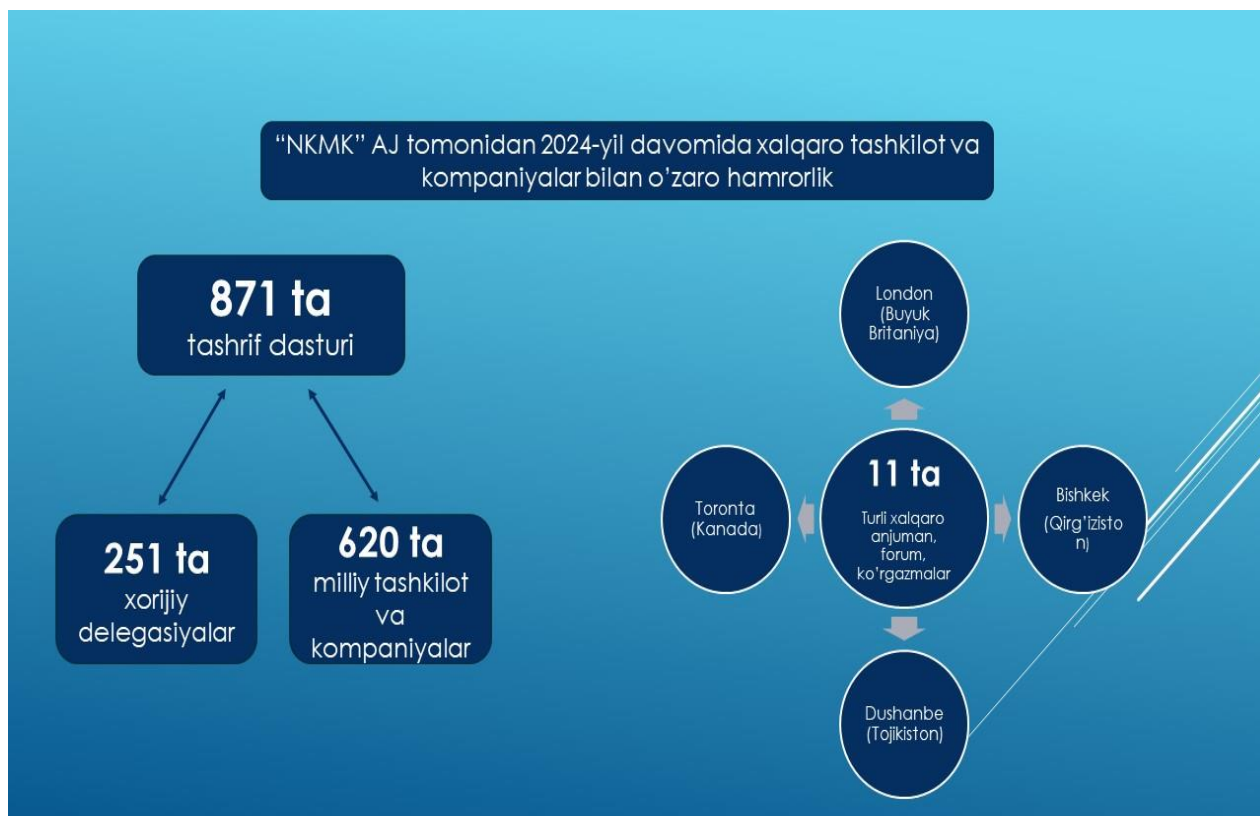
"NKMK" AJ tomonidan 2024-yil davomida xalqaro tashkilot va kompaniyalar bilan o'zaro hamrorlik

871 ta
tashrif dasturi

251 ta
xorijiy delegasiyalar

620 ta
milliy tashkilot va kompaniyalar

London (Buyuk Britaniya)

Toronta (Kanada)

11 ta
Turli xalqaro anjuman, forum, ko'rgazmalar

Bishkek (Qirg'iziston)

Dushanbe (Tojikiston)